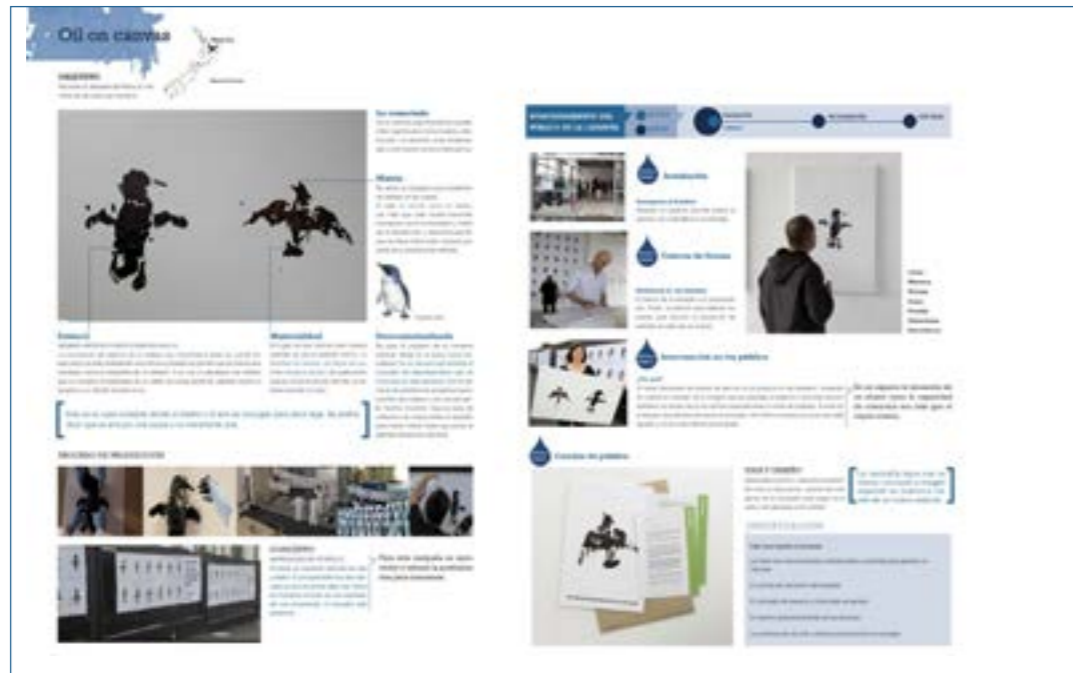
Oil on canvas

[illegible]

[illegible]

Lo conseguido

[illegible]

Misión

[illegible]

Estética

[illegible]

Materialidad

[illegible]

Descontextualización

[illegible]

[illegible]

PROCESO DE PRODUCCIÓN

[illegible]

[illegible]

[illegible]

Exhibición

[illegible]

Textura de ficción

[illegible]

Intervención en vía pública

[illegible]

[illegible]

Canales de difusión

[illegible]

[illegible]

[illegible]